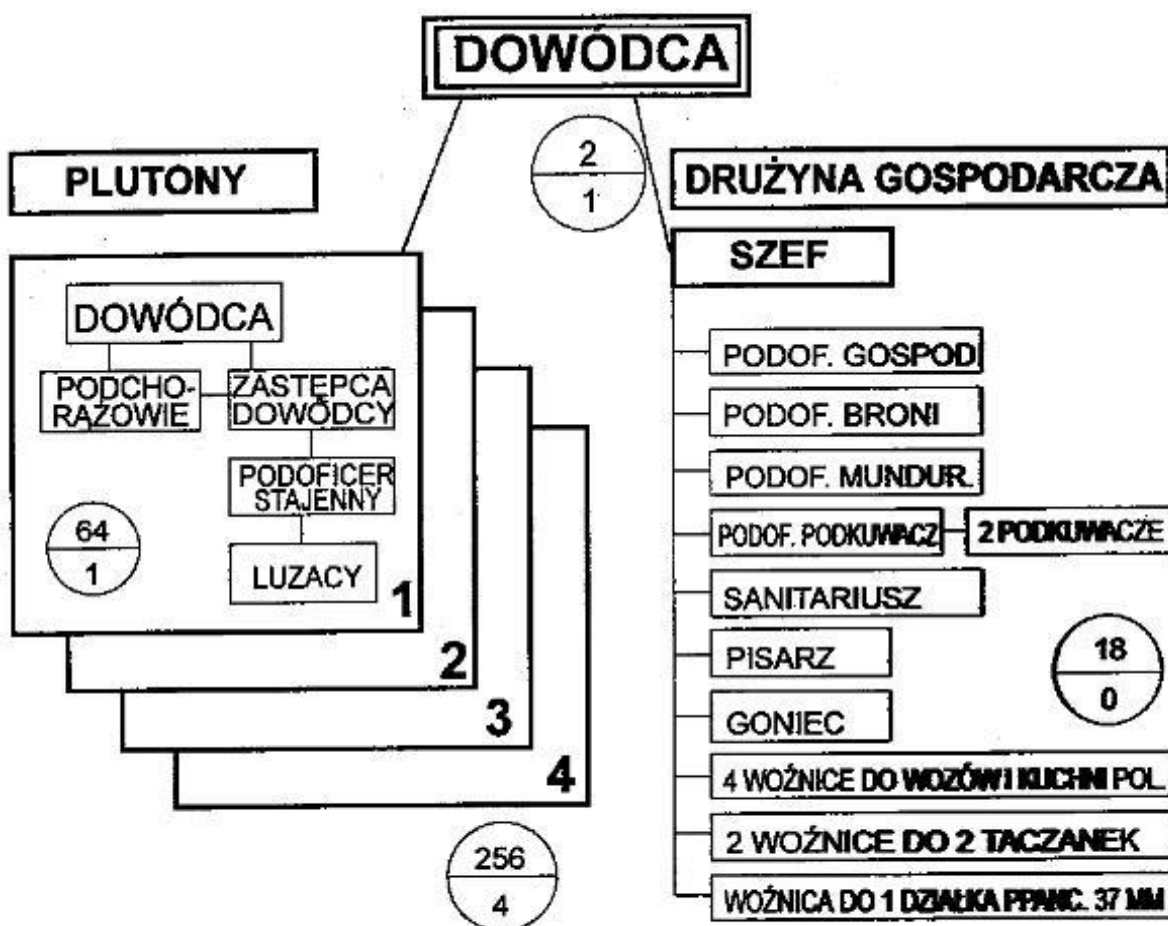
DOWÓDCA

$\frac{2}{1}$

PLUTONY

DRUŻYNA GOSPODARCZA

DOWÓDCA

PODCHORĄŻOWIE

ZASTĘPCA DOWÓDCY

PODOFICER STAJENNY

$\frac{64}{1}$

LUZACY

1

2

3

4

$\frac{256}{4}$

SZEF

PODOF. GOSPOD

PODOF. BRONI

PODOF. MUNDUR.

PODOF. PODKUWACZ

2 PODKUWACZE

SANITARIUSZ

PISARZ

$\frac{18}{0}$

GONIEC

4 WOŹNICE DO WOZÓW I KUCHNI POL.

2 WOŹNICE DO 2 TACZANEK

WOŹNICA DO 1 DZIAŁKA PPANC. 37 MM